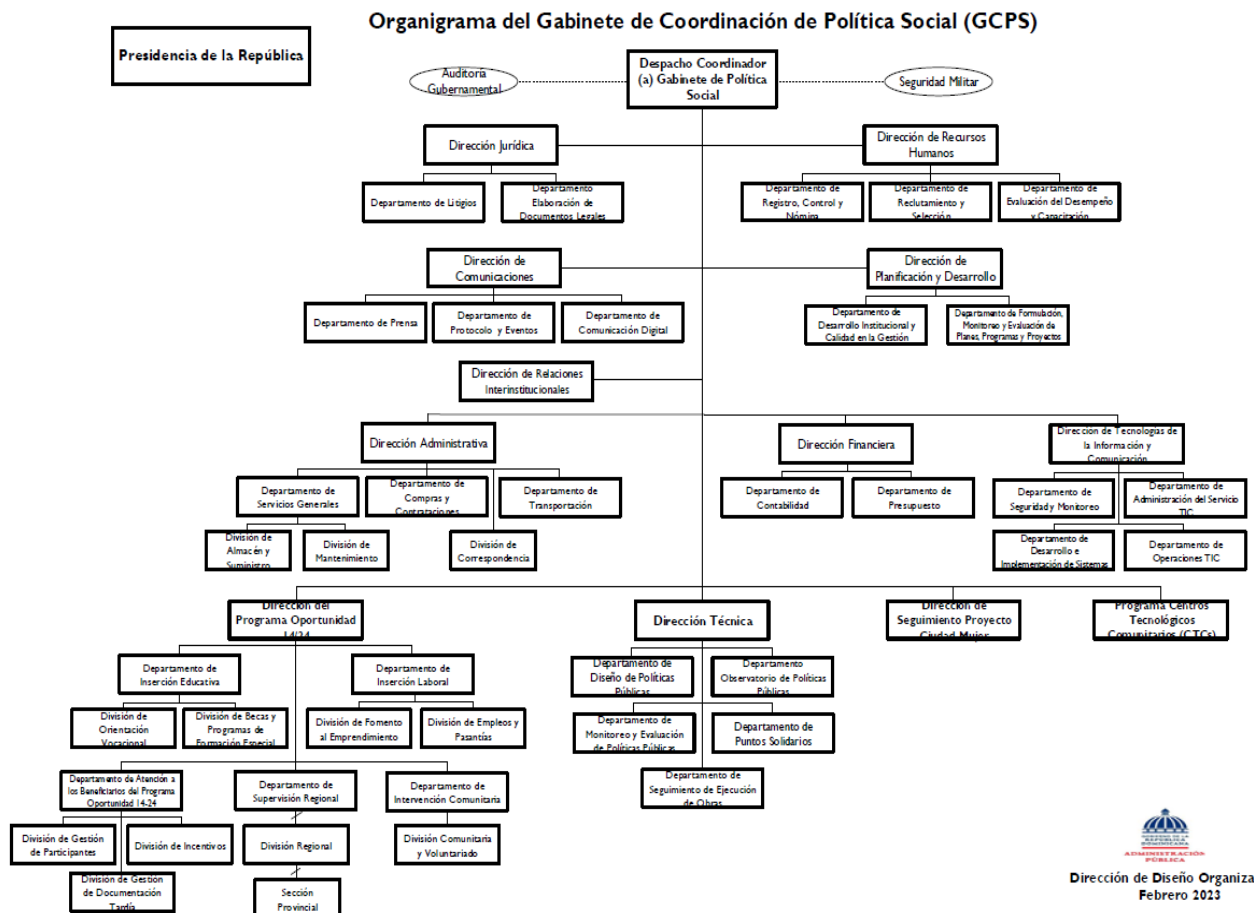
Organigrama del Gabinete de Coordinación de Política Social (GCPS)

Presidencia de la República

Auditoría Gubernamental

Despacho Coordinador (a) Gabinete de Política Social

Seguridad Militar

Dirección Jurídica

Departamento de Litigios

Departamento Elaboración de Documentos Legales

Dirección de Recursos Humanos

Departamento de Registro, Control y Nómina

Departamento de Reclutamiento y Selección

Departamento de Evaluación del Desempeño y Capacitación

Dirección de Comunicaciones

Departamento de Prensa

Departamento de Protocolo y Eventos

Departamento de Comunicación Digital

Dirección de Planificación y Desarrollo

Departamento de Desarrollo Institucional y Calidad en la Gestión

Departamento de Formulación, Monitoreo y Evaluación de Planes, Programas y Proyectos

Dirección de Relaciones Interinstitucionales

Dirección Administrativa

Departamento de Servicios Generales

Departamento de Compras y Contrataciones

Departamento de Transportación

División de Almacén y Suministro

División de Mantenimiento

División de Correspondencia

Dirección Financiera

Departamento de Contabilidad

Departamento de Presupuesto

Dirección de Tecnologías de la Información y Comunicación

Departamento de Seguridad y Monitoreo

Departamento de Administración del Servicio TIC

Departamento de Desarrollo e Implementación de Sistemas

Departamento de Operaciones TIC

Dirección del Programa Oportunidad 14/24

Dirección Técnica

Dirección de Seguimiento Proyecto Ciudad Mujer

Programa Centros Tecnológicos Comunitarios (CTCs)

Departamento de Inserción Educativa

Departamento de Inserción Laboral

División de Orientación Vocacional

División de Becas y Programas de Formación Especial

División de Fomento al Emprendimiento

División de Empleos y Pasantías

Departamento de Atención a los Beneficiarios del Programa Oportunidad 14-24

Departamento de Supervisión Regional

Departamento de Intervención Comunitaria

División de Gestión de Participantes

División de Incentivos

División Regional

División Comunitaria y Voluntariado

División de Gestión de Documentación Tardía

Sección Provincial

Departamento de Diseño de Políticas Públicas

Departamento Observatorio de Políticas Públicas

Departamento de Monitoreo y Evaluación de Políticas Públicas

Departamento de Puntos Solidarios

Departamento de Seguimiento de Ejecución de Obras

ADMINISTRACIÓN PÚBLICA

Dirección de Diseño Organiza
Febrero 2023